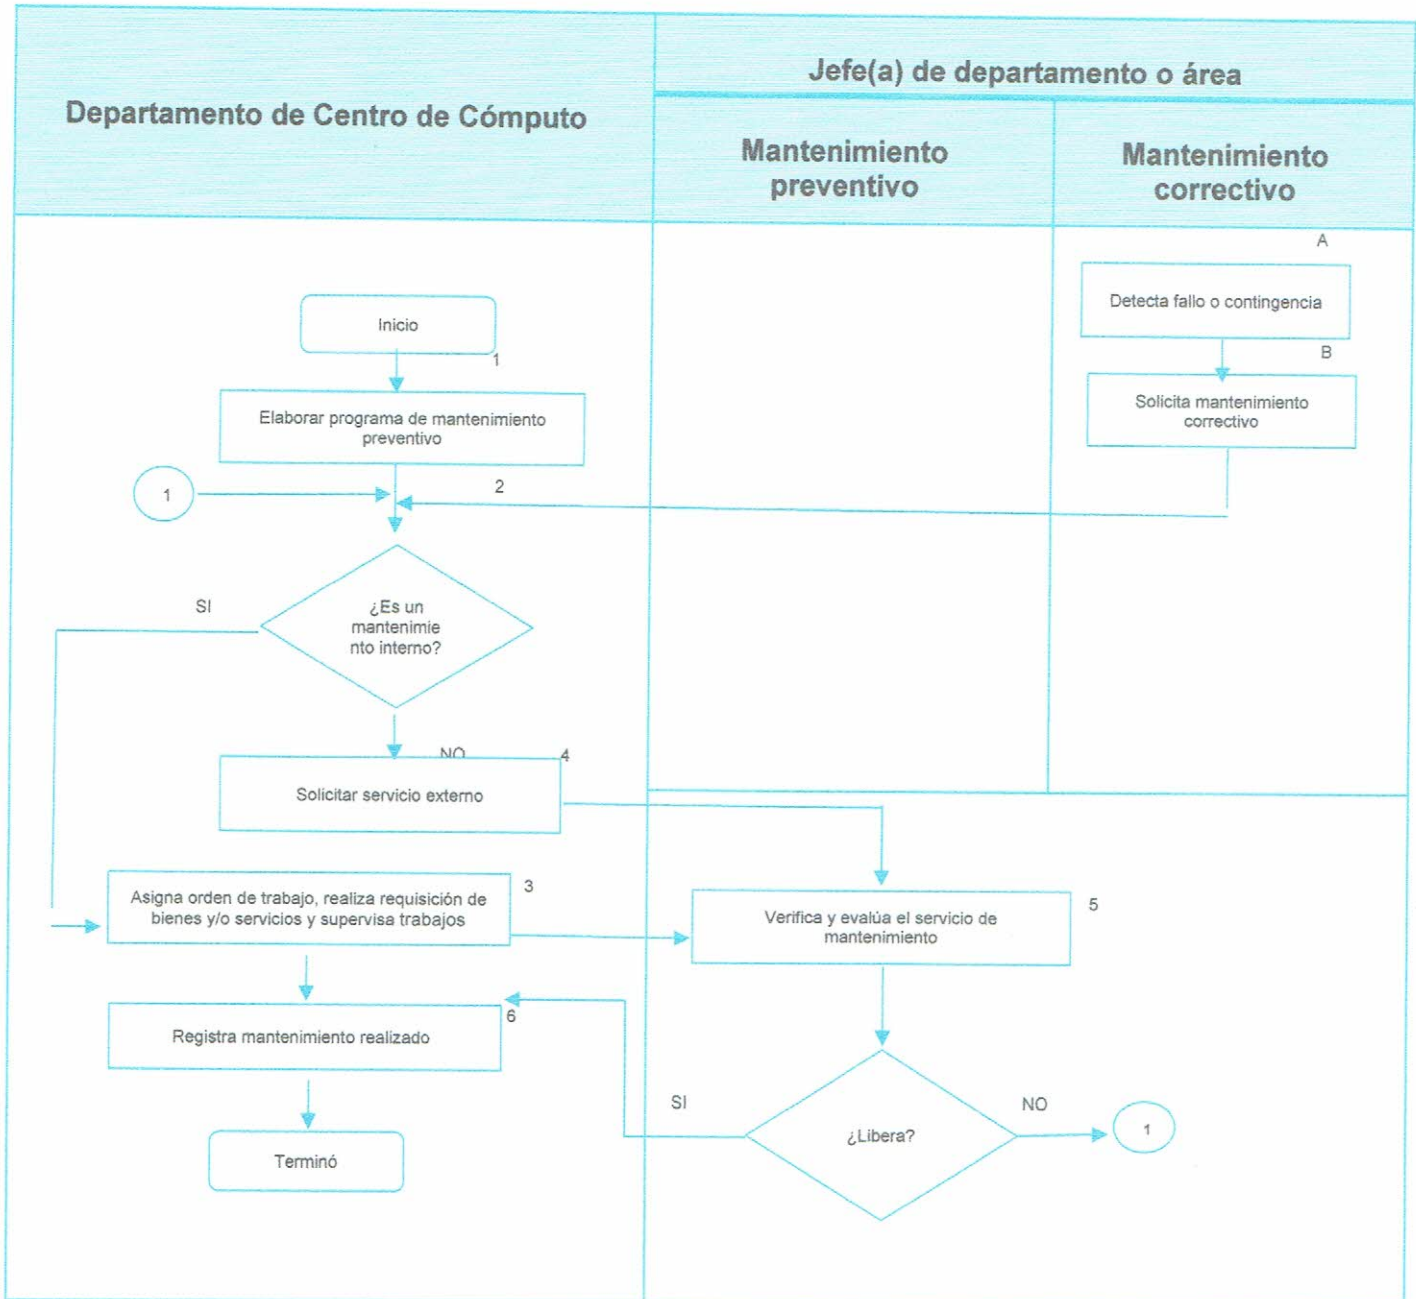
Departamento de Centro de Cómputo

Jefe(a) de departamento o área

Mantenimiento preventivo

Mantenimiento correctivo

A

Detecta fallo o contingencia

B

Solicita mantenimiento correctivo

Inicio

1

Elaborar programa de mantenimiento preventivo

1

2

SI

¿Es un mantenimie nto interno?

NO

4

Solicitar servicio externo

Asigna orden de trabajo, realiza requisición de bienes y/o servicios y supervisa trabajos

3

Verifica y evalúa el servicio de mantenimiento

5

Registra mantenimiento realizado

6

SI

NO

¿Libera?

1

Terminó